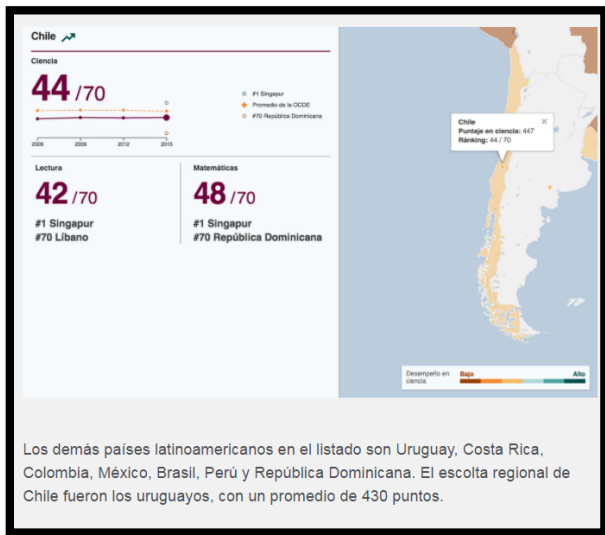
Chile

Ciencia

44 /70

#1 Singapur
Promedio de la OCDE
#70 República Dominicana

2006 2009 2012 2015

Lectura

42 /70

#1 Singapur
#70 Líbano

Matemáticas

48 /70

#1 Singapur
#70 República Dominicana

Chile
Puntaje en ciencia: 447
Ránking: 44 / 70

Desempeño en ciencia
Bajo
Alto

Los demás países latinoamericanos en el listado son Uruguay, Costa Rica, Colombia, México, Brasil, Perú y República Dominicana. El escolta regional de Chile fueron los uruguayos, con un promedio de 430 puntos.